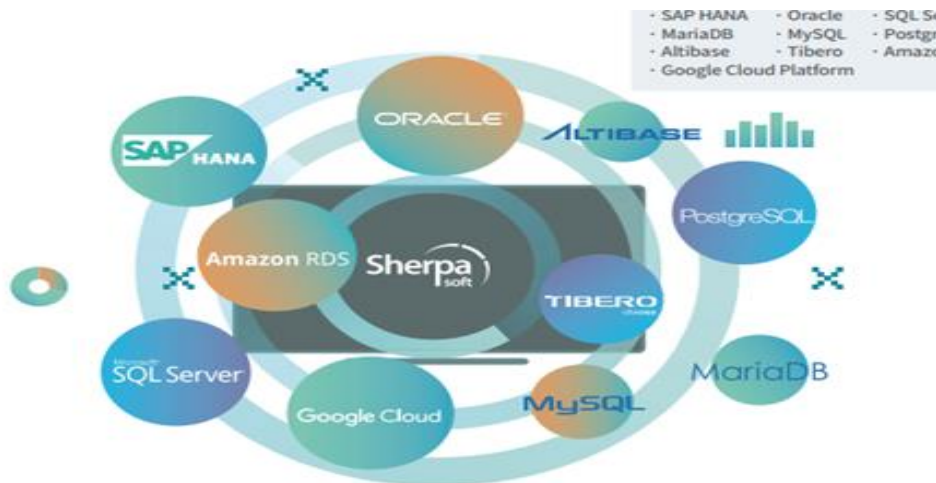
· SAP HANA · Oracle · SQL Se
· MariaDB · MySQL · Postgr
· Altibase · Tibero · Amazo
· Google Cloud Platform

ORACLE

SAP HANA

ALTIBASE

PostgreSQL

Amazon RDS

Sherpa soft

TIBERO

Microsoft SQL Server

MariaDB

Google Cloud

MySQL